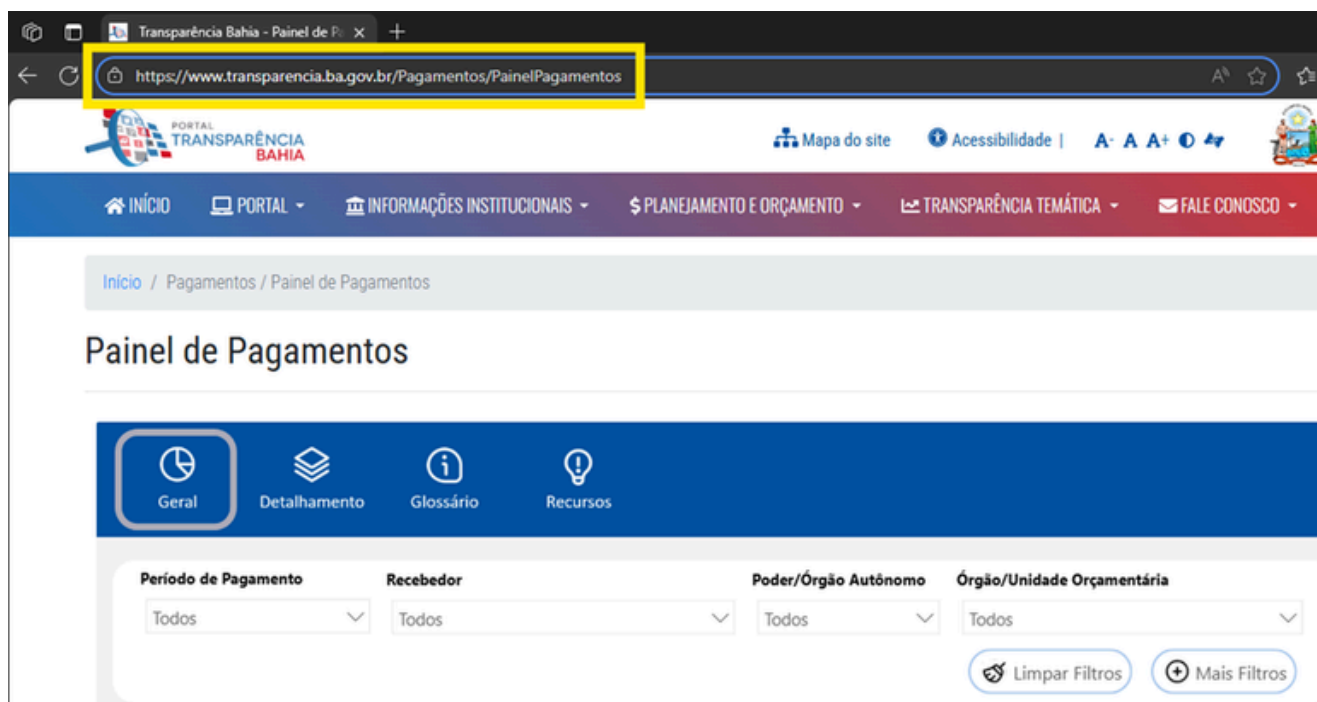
Transparência Bahia - Painel de Pa

https://www.transparencia.ba.gov.br/Pagamentos/PainelPagamentos

PORTAL TRANSPARÊNCIA BAHIA

Mapa do site | Acessibilidade | A- A A+

INÍCIO PORTAL INFORMAÇÕES INSTITUCIONAIS $ PLANEJAMENTO E ORÇAMENTO TRANSPARÊNCIA TEMÁTICA FALE CONOSCO

Início / Pagamentos / Painel de Pagamentos

Painel de Pagamentos

Geral Detalhamento Glossário Recursos

Período de Pagamento
Todos

Recebedor
Todos

Poder/Órgão Autônomo
Todos

Órgão/Unidade Orçamentária
Todos

Limpar Filtros Mais Filtros